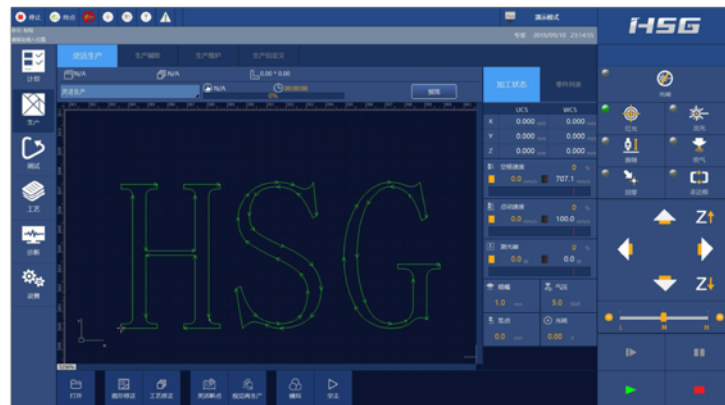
停止 待点 

演示模式

专家 2019/09/10 23:14:55

HSG

计划

生产

调试

工艺

诊断

设置

灵活生产 生产辅助 生产维护 生产自定义

N/A N/A 0.00 * 0.00

灵活生产

N/A 00:00:00

0%

编辑

加工状态 零件列表

UCS WCS

X 0.000 0.000

Y 0.000 0.000

Z 0.000 0.000

空移速度 0 %

0.0 707.1

切割速度 0 %

0.0 100.0

激光器 0 %

0.0 0.0

切缝 气压

1.0 5.0

焦点 光斑

0.0 0.00

HSG

打开 图形修正 工艺修正 灵活断点 指定再生产 编程 空走

Z

Z

L M H